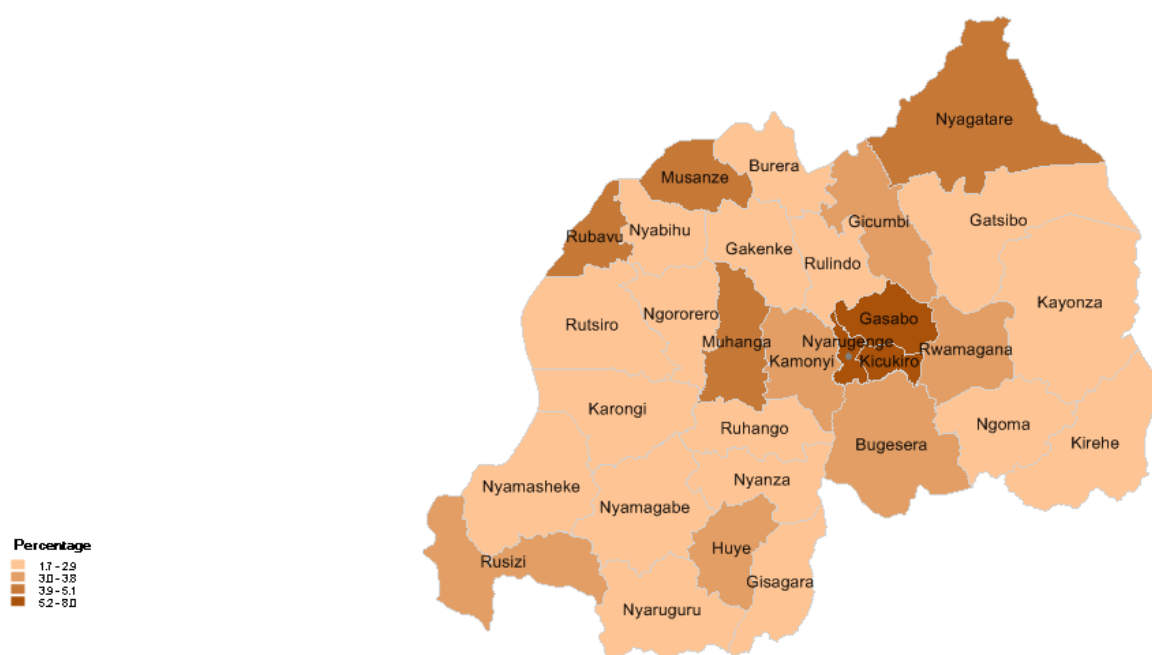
Nyagatare
Musanze
Burera
Gicumbi
Rubavu
Nyabihu
Gatsibo
Gakenke
Rulindo
Rutsiro
Ngororero
Gasabo
Kayonza
Muhanga
Nyarugenge
Kamonyi
Kicukiro
Rwamagana
Karongi
Ruhango
Ngoma
Bugesera
Kirehe
Nyanza
Nyamasheke
Nyamagabe
Huye
Rusizi
Gisagara
Nyaruguru

Percentage
1.7 - 2.9
3.0 - 3.8
3.9 - 5.1
5.2 - 8.0